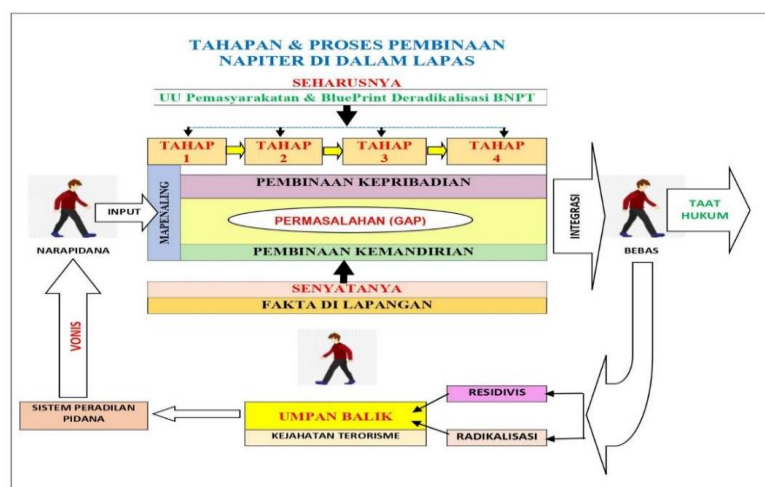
TAHAPAN & PROSES PEMBINAAN NAPITER DI DALAM LAPAS

SEHARUSNYA

UU Pemasyarakatan & BluePrint Deradikalisasi BNPT

TAHAP 1

TAHAP 2

TAHAP 3

TAHAP 4

MAPENALING

PEMBINAAN KEPRIBADIAN

INPUT

PERMASALAHAN (GAP)

PEMBINAAN KEMANDIRIAN

INTEGRASI

TAAT HUKUM

NARAPIDANA

BEBAS

SENYATANYA

FAKTA DI LAPANGAN

VONIS

RESIDIVIS

SISTEM PERADILAN PIDANA

UMPAN BALIK

KEJAHATAN TERORISME

RADIKALISASI